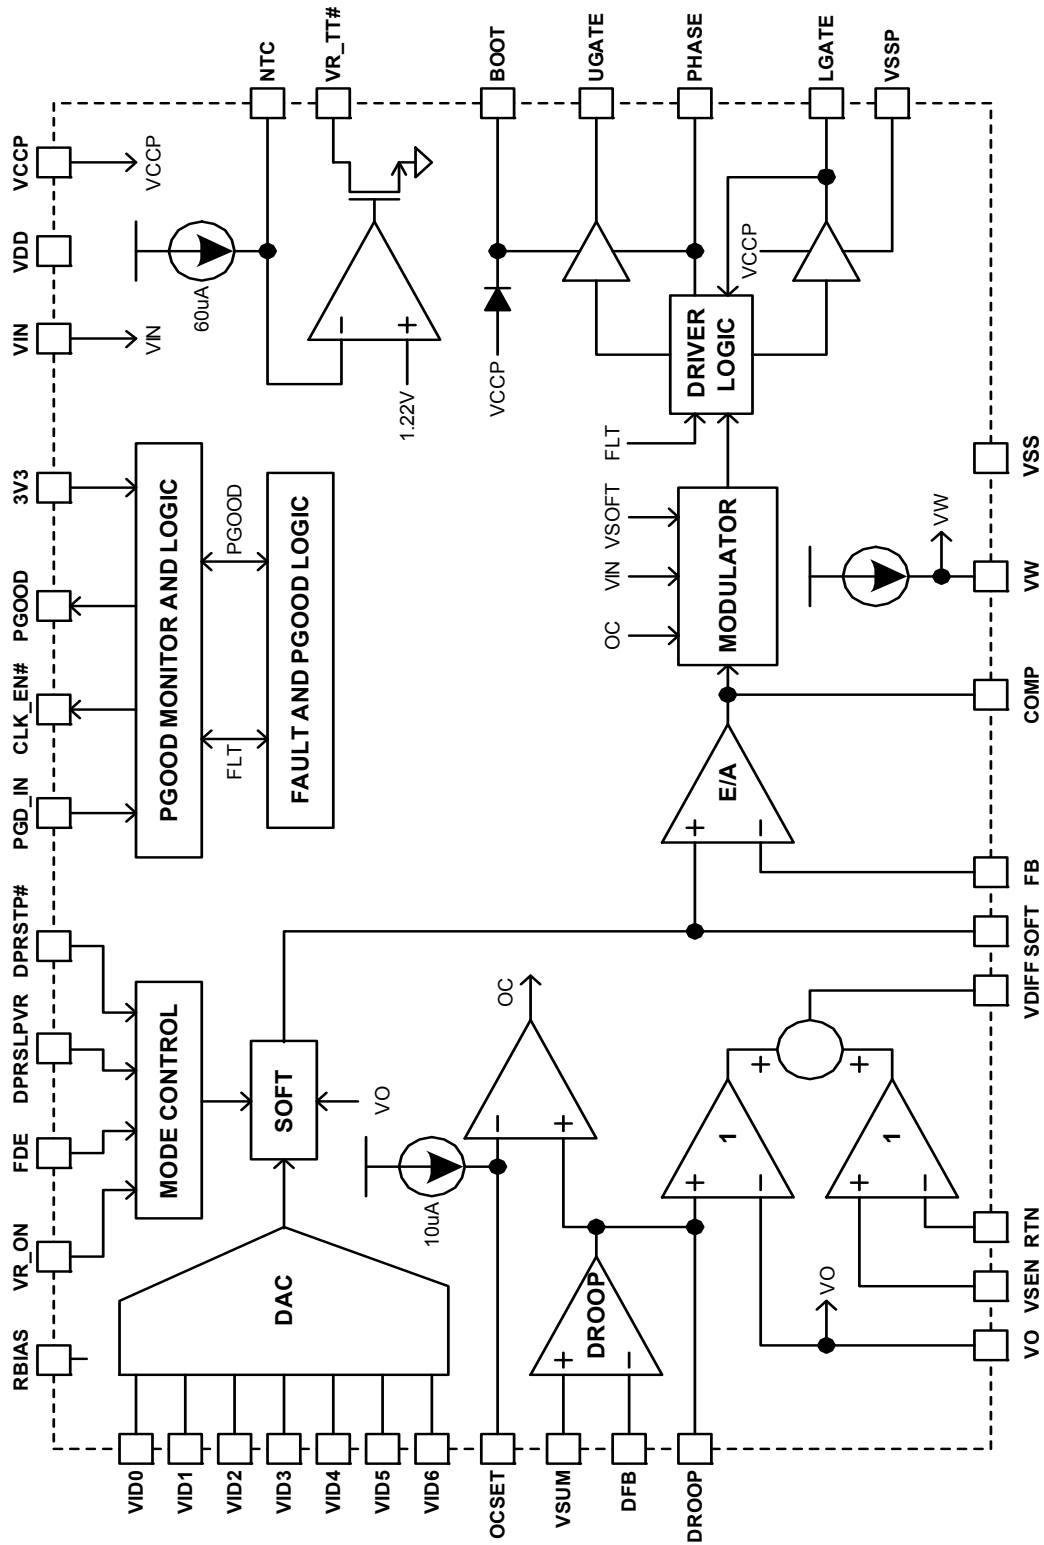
NTC
VR_TT#
BOOT
UGATE
PHASE
LGATE
VSSP
VCCP
VCCP
VDD
60uA
VIN
VIN
1.22V
VCCP
DRIVER LOGIC
VCCP
FLT
3V3
PGOOD MONITOR AND LOGIC
PGOOD
FAULT AND PGOOD LOGIC
VSS
VIN VSOFT
MODULATOR
VW
PGOOD
OC
VW
CLK_EN#
FLT
COMP
E/A
PGD_IN
FB
DPRSTP#
SOFT
DPRSLPVR
MODE CONTROL
OC
VDIFF
FDE
SOFT
VO
10uA
1
1
VR_ON
RTN
DROOP
VO
VSEN
DAC
RBIAS
VO
VID0
VID1
VID2
VID3
VID4
VID5
VID6
OCSET
VSUM
DFB
DROOP